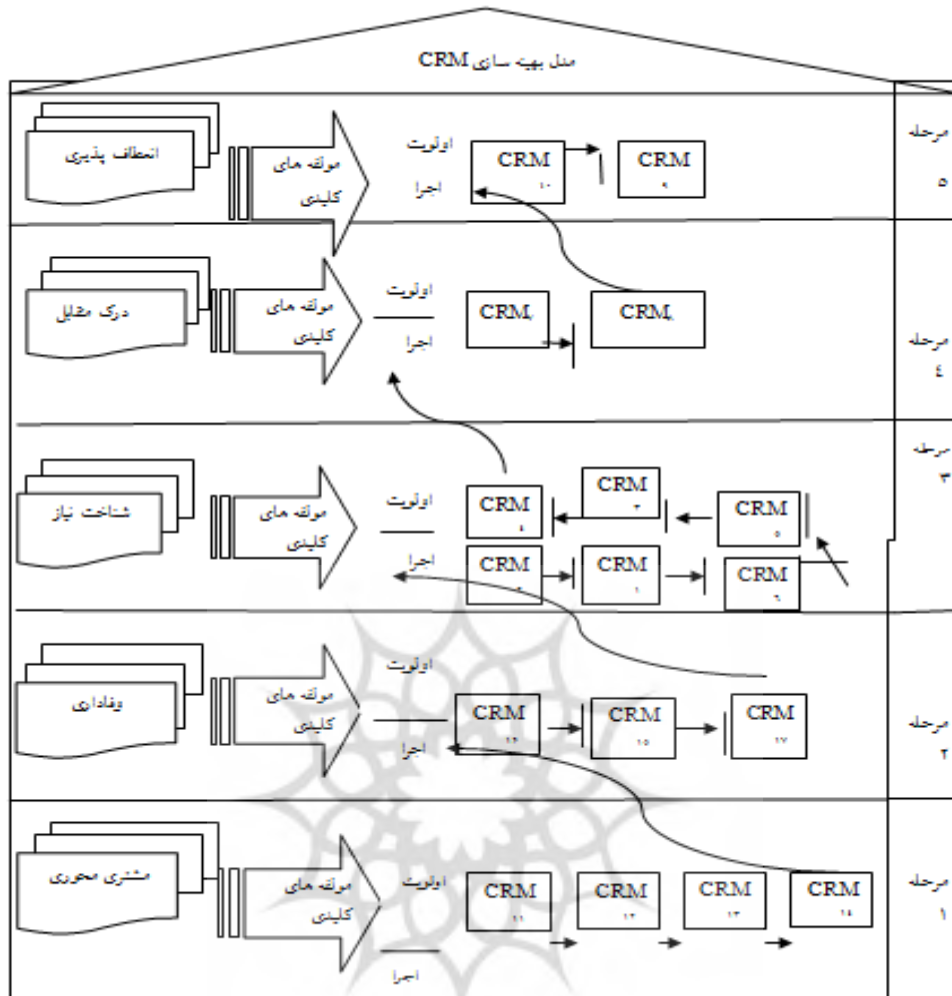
مدل بهینه سازی CRM

مرحله ۵

انعطاف پذیری

مولفه های کلیدی

اولویت

اجرا

CRM ۱۰

CRM ۹

مرحله ٤

درک مقابل

مولفه های کلیدی

اولویت

اجرا

CRM۸

CRM۷

مرحله ۳

شناخت نیاز

مولفه های کلیدی

اولویت

اجرا

CRM ٤

CRM ۳

CRM ۵

CRM ۲

CRM ۱

CRM ٦

مرحله ۲

وفاداری

مولفه های کلیدی

اولویت

اجرا

CRM ۱٦

CRM ۱۵

CRM ۱۷

مرحله ۱

مشتری محوری

مولفه های کلیدی

اولویت

اجرا

CRM ۱۱

CRM ۱۲

CRM ۱۳

CRM ۱٤